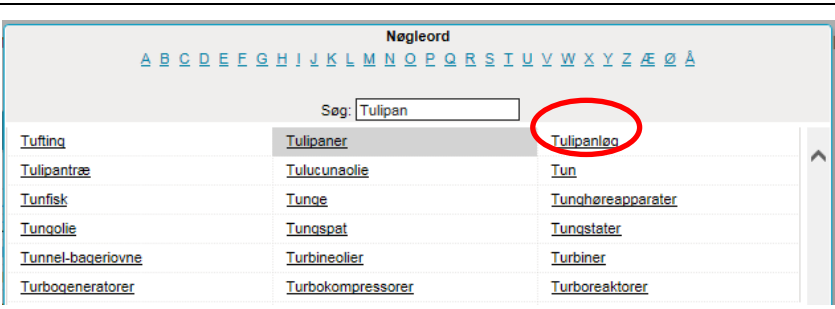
Nøgleord

A B C D E F G H I J K L M N O P Q R S T U V W X Y Z Æ Ø Å

Søg: Tulipan

| Tufting | Tulipaner | Tulipanløg |
|---|---|---|
| Tulipantræ | Tulucunaolie | Tun |
| Tunfisk | Tunge | Tunghøreapparater |
| Tungolie | Tungspat | Tungstater |
| Tunnel-bageriovne | Turbineolier | Turbiner |
| Turbogeneratorer | Turbokompressorer | Turboreaktorer |